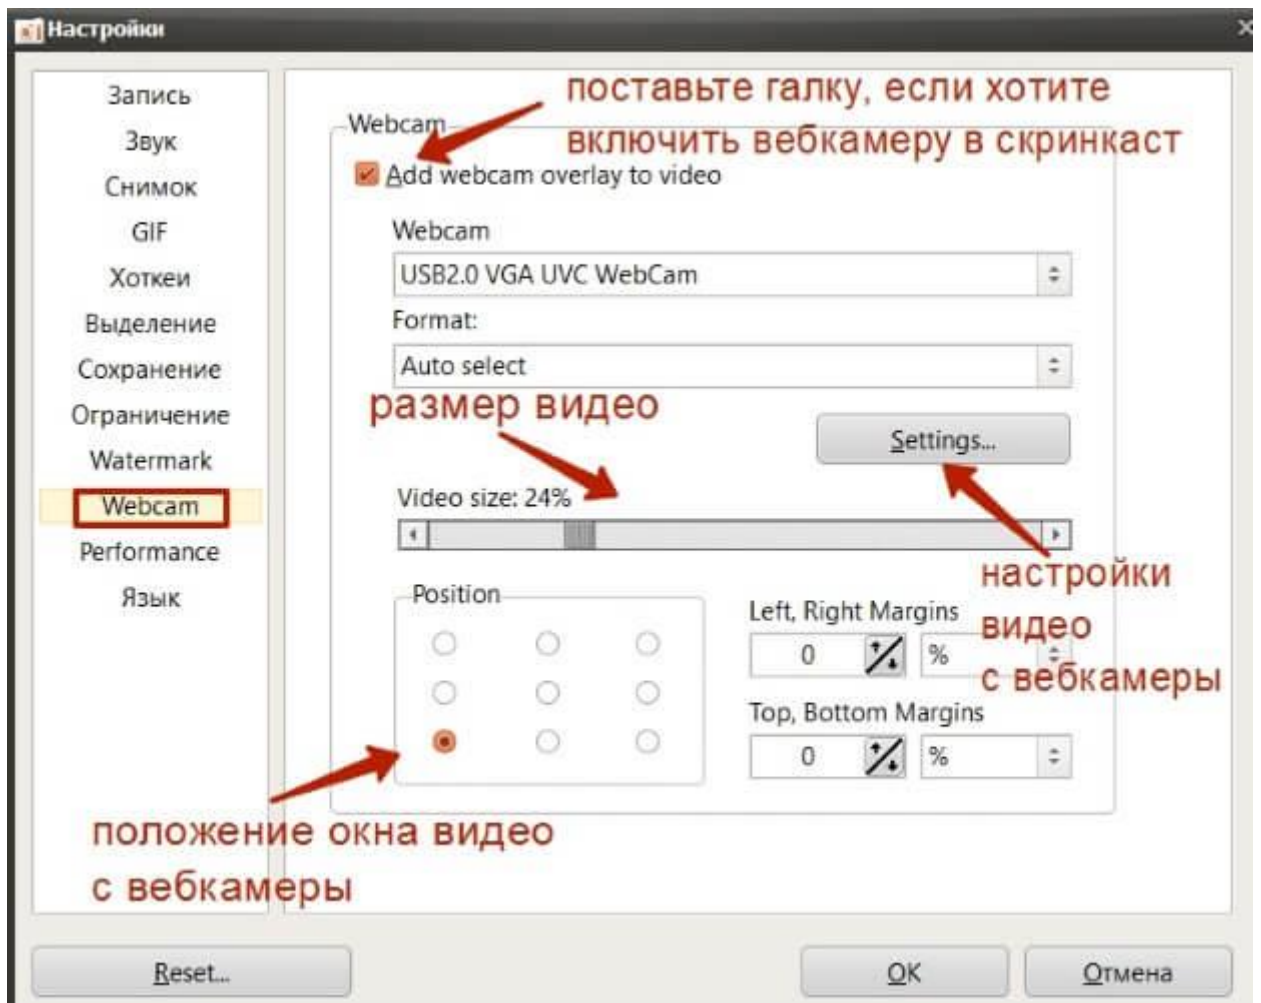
Настройки

Запись
Звук
Снимок
GIF
Хоткеи
Выделение
Сохранение
Ограничение
Watermark
Webcam
Performance
Язык

поставьте галку, если хотите включить вебкамеру в скринкаст

Webcam
Add webcam overlay to video
Webcam
USB2.0 VGA UVC WebCam
Format:
Auto select
размер видео
Settings...
Video size: 24%
настройки видео с вебкамеры
Position
Left, Right Margins
0
%
Top, Bottom Margins
0
%
положение окна видео с вебкамеры

Reset...
OK
Отмена